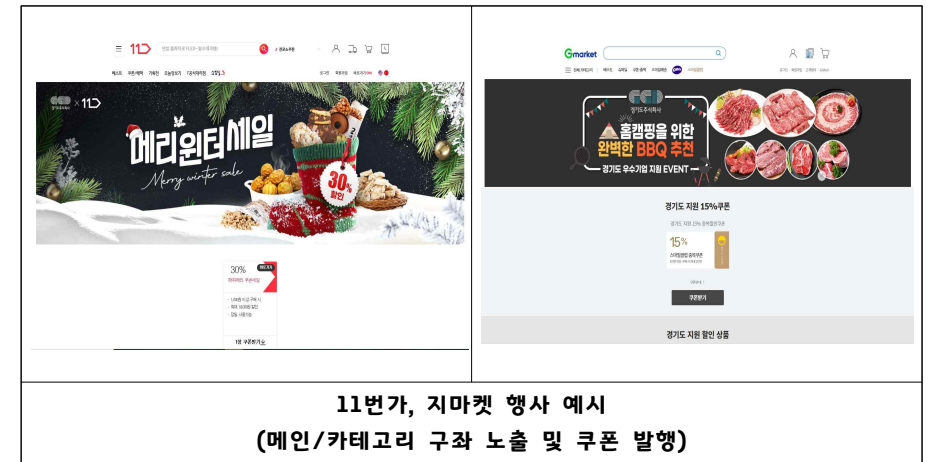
11 메리윈터세일 Merry winter sale 30% 할인

30%

Gmarket

경기도주식회사

홈캠핑을 위한 완벽한 BBQ 추천

경기도 우수기업 지원 EVENT

경기도 지원 15%쿠폰

15%

쿠폰받기

경기도 지원 할인 상품

11번가, 지마켓 행사 예시
(메인/카테고리 구좌 노출 및 쿠폰 발행)